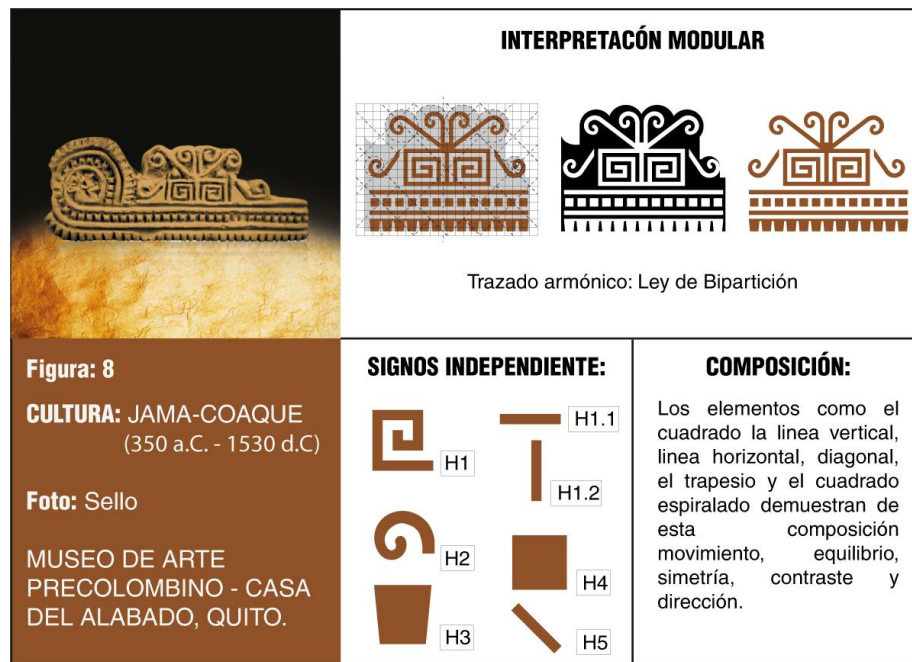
INTERPRETACÓN MODULAR

Trazado armónico: Ley de Bipartición

Figura: 8

CULTURA: JAMA-COAQUE (350 a.C. - 1530 d.C)

Foto: Sello

MUSEO DE ARTE PRECOLOMBINO - CASA DEL ALABADO, QUITO.

SIGNOS INDEPENDIENTE:

H1
H1.1
H1.2
H2
H4
H3
H5

COMPOSICIÓN:

Los elementos como el cuadrado la linea vertical, linea horizontal, diagonal, el trapesio y el cuadrado espiralado demuestran de esta composición movimiento, equilibrio, simetría, contraste y dirección.